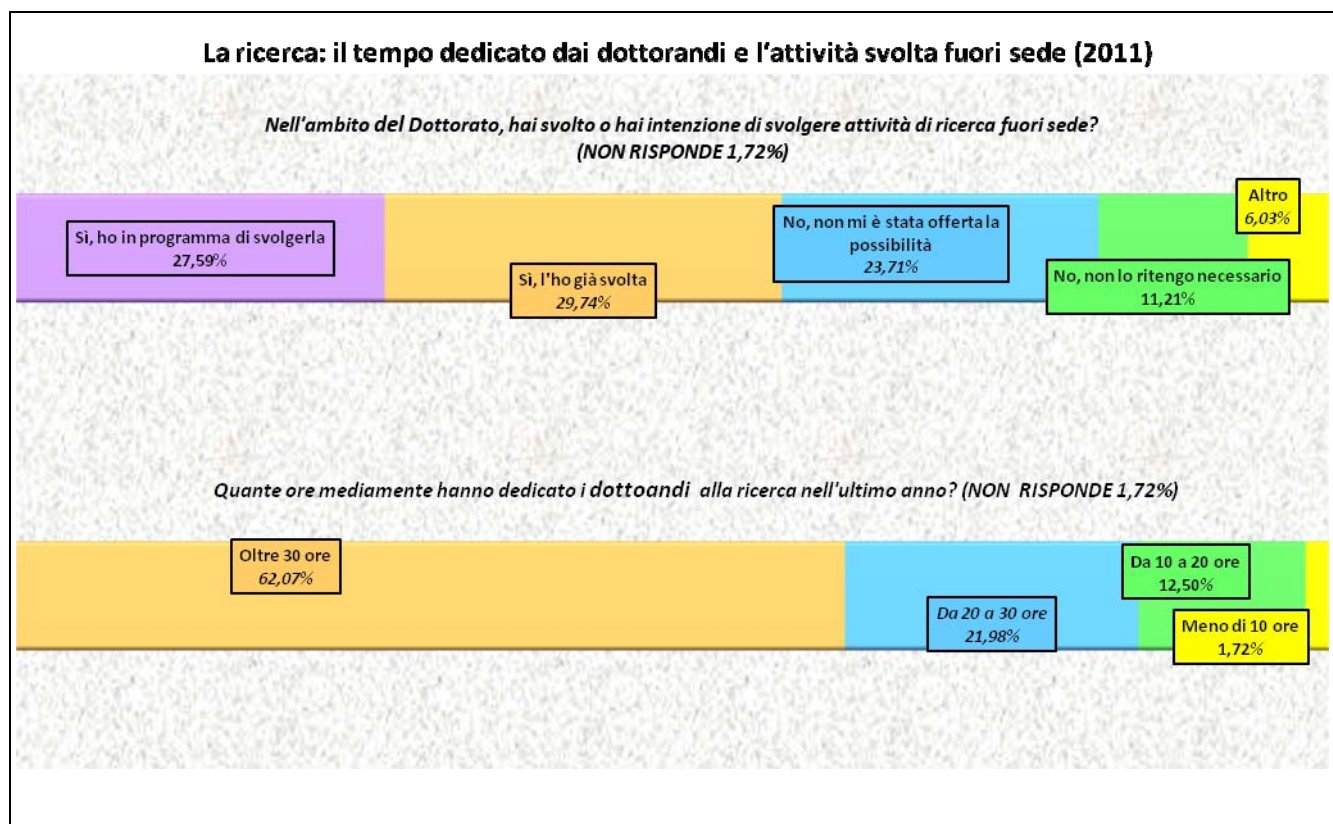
La ricerca: il tempo dedicato dai dottorandi e l'attività svolta fuori sede (2011)

Nell'ambito del Dottorato, hai svolto o hai intenzione di svolgere attività di ricerca fuori sede? (NON RISPONDE 1,72%)

Sì, ho in programma di svolgerla 27,59%

Sì, l'ho già svolta 29,74%

No, non mi è stata offerta la possibilità 23,71%

No, non lo ritengo necessario 11,21%

Altro 6,03%

Quante ore mediamente hanno dedicato i dottoandi alla ricerca nell'ultimo anno? (NON RISPONDE 1,72%)

Oltre 30 ore 62,07%

Da 20 a 30 ore 21,98%

Da 10 a 20 ore 12,50%

Meno di 10 ore 1,72%